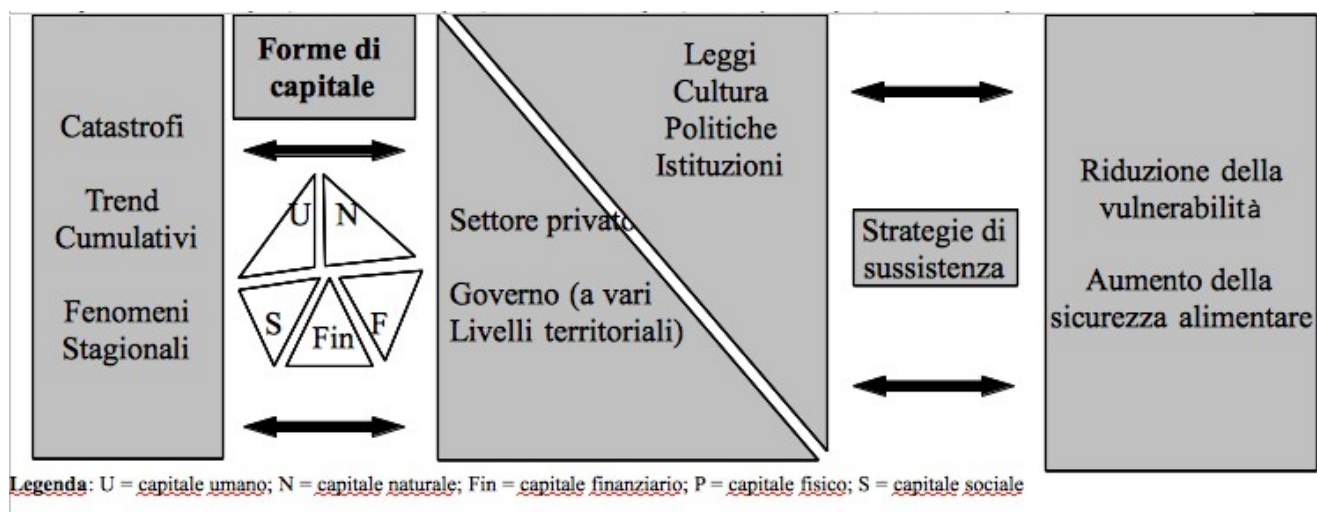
Catastrofi

Trend Cumulativi

Fenomeni Stagionali

Forme di capitale

U N S Fin F

Leggi Cultura Politiche Istituzioni

Settore privato

Governo (a vari Livelli territoriali)

Strategie di sussistenza

Riduzione della vulnerabilità

Aumento della sicurezza alimentare

Legenda: U = capitale umano; N = capitale naturale; Fin = capitale finanziario; P = capitale fisico; S = capitale sociale